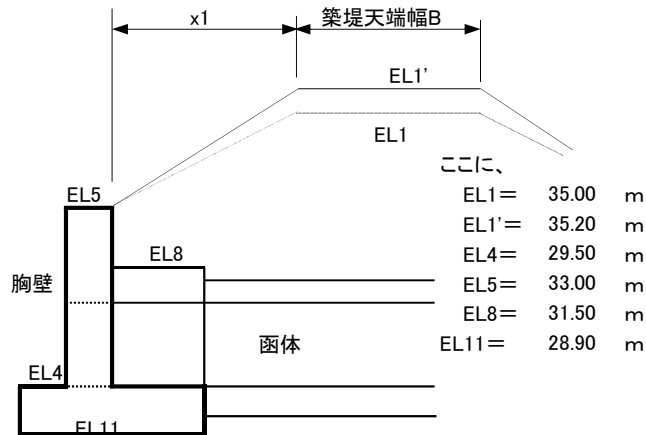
x1

築堤天端幅B

EL1'

EL1

ここに、

| | | |
|---|---|---|
| EL1＝ | 35.00 | m |
| EL1'＝ | 35.20 | m |
| EL4＝ | 29.50 | m |
| EL5＝ | 33.00 | m |
| EL8＝ | 31.50 | m |
| EL11＝ | 28.90 | m |

EL5

EL8

胸壁

函体

EL4

EL11